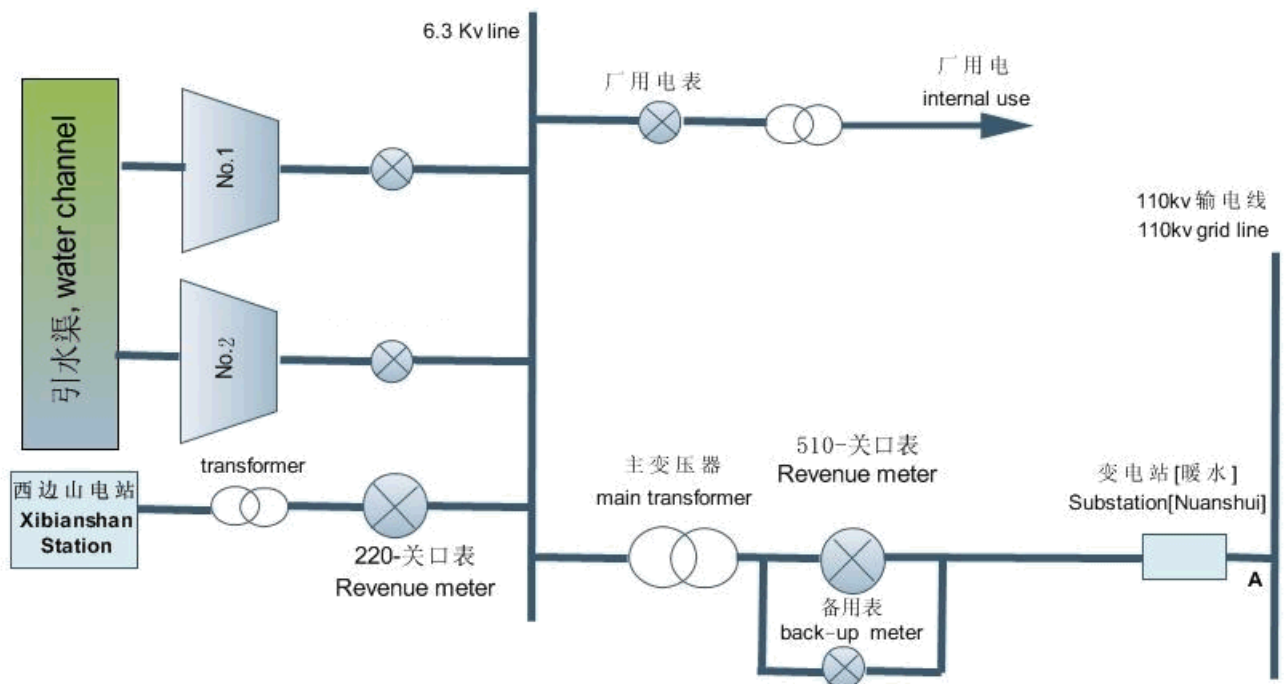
6.3 Kv line

厂用电表

厂用电
internal use

引水渠, water channel

No.1

No.2

110kv 输电线
110kv grid line

西边山电站
Xibianshan Station

transformer

220-关口表
Revenue meter

主变压器
main transformer

510-关口表
Revenue meter

变电站[暖水]
Substation[Nuanshui]

备用表
back-up meter

A